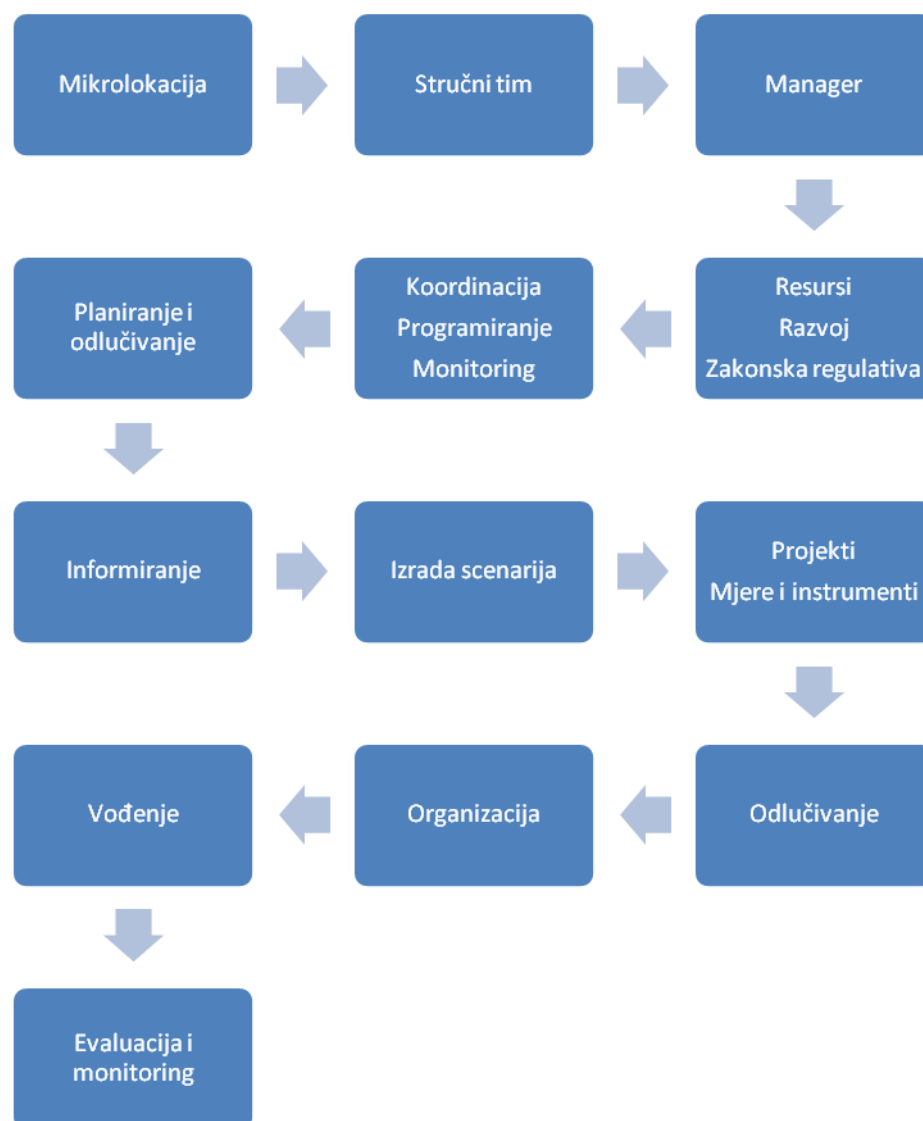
Mikrolokacija

Stručni tim

Manager

Resursi
Razvoj
Zakonska regulativa

Koordinacija
Programiranje
Monitoring

Planiranje i odlučivanje

Informiranje

Izrada scenarija

Projekti
Mjere i instrumenti

Odlučivanje

Organizacija

Vođenje

Evaluacija i monitoring